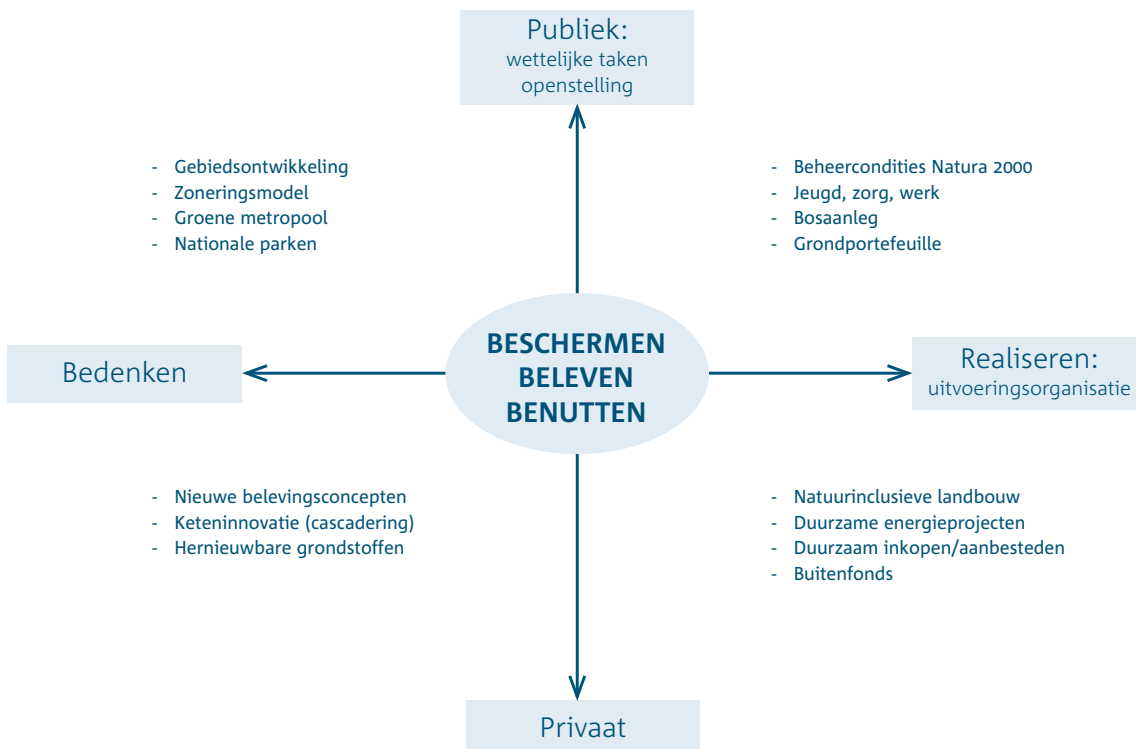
Publiek:
wettelijke taken
openstelling

- Gebiedsontwikkeling
- Zoneringsmodel
- Groene metropool
- Nationale parken

- Beheercondities Natura 2000
- Jeugd, zorg, werk
- Bosaanleg
- Grondportefeuille

Bedenken

BESCHERMEN
BELEVEN
BENUTTEN

Realiseren:
uitvoeringsorganisatie

- Nieuwe belevingsconcepten
- Keteninnovatie (cascadering)
- Hernieuwbare grondstoffen

- Natuurinclusieve landbouw
- Duurzame energieprojecten
- Duurzaam inkopen/aanbesteden
- Buitenfonds

Privaat